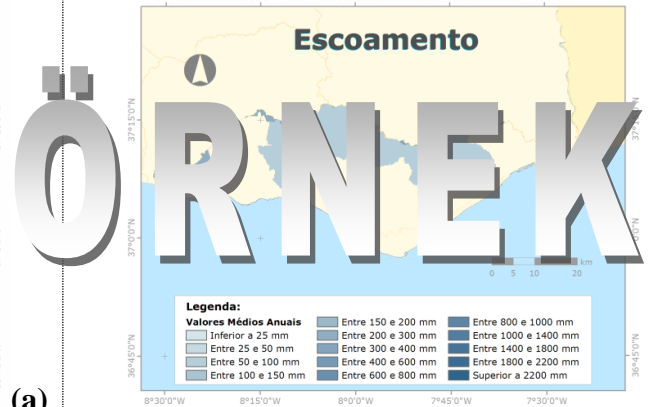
Escoamento

ÖRNEK

37°15'0"N
37°0'0"N
36°45'0"N
37°15'0"N
37°0'0"N
36°45'0"N

0 5 10 20 km

Legenda:
Valores Médios Anuais
Inferior a 25 mm
Entre 25 e 50 mm
Entre 50 e 100 mm
Entre 100 e 150 mm
Entre 150 e 200 mm
Entre 200 e 300 mm
Entre 300 e 400 mm
Entre 400 e 600 mm
Entre 600 e 800 mm
Entre 800 e 1000 mm
Entre 1000 e 1400 mm
Entre 1400 e 1800 mm
Entre 1800 e 2200 mm
Superior a 2200 mm

(a)

8°30'0"W 8°15'0"W 8°0'0"W 7°45'0"W 7°30'0"W